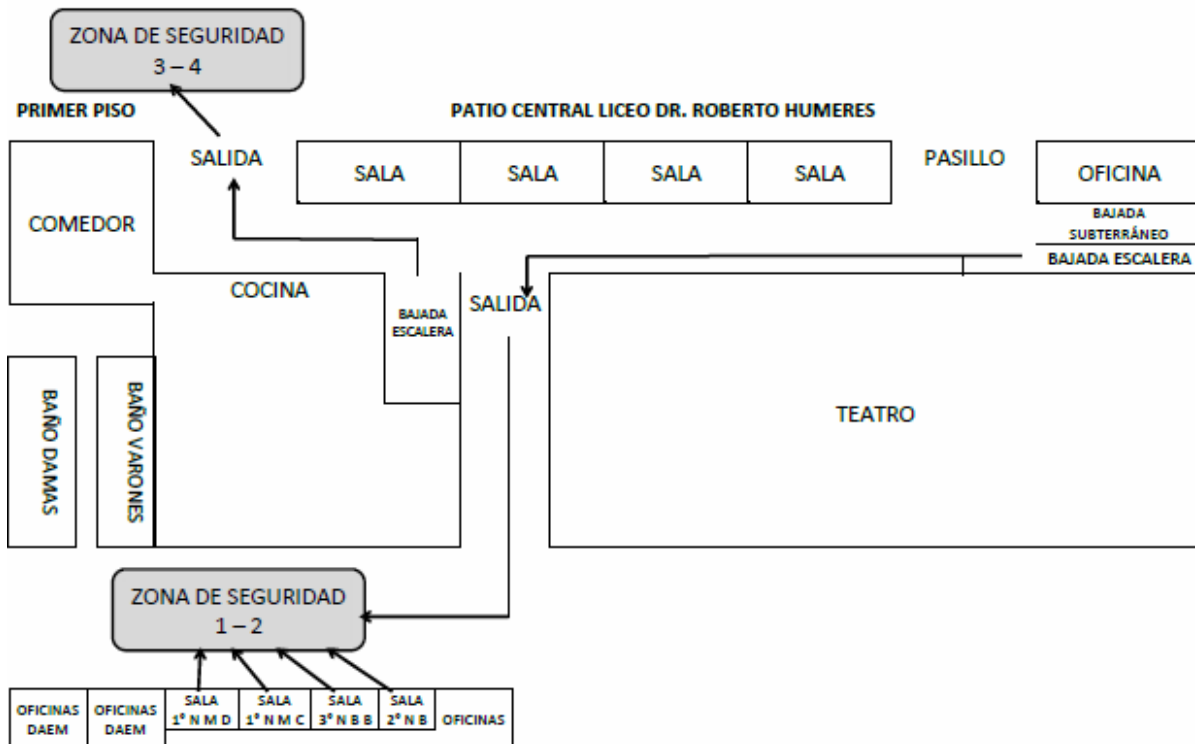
ZONA DE SEGURIDAD
3 – 4

PRIMER PISO

PATIO CENTRAL LICEO DR. ROBERTO HUMERES

SALIDA

SALA

SALA

SALA

SALA

PASILLO

OFICINA

BAJADA SUBTERRÁNEO

BAJADA ESCALERA

COMEDOR

COCINA

BAJADA ESCALERA

SALIDA

BAÑO DAMAS

BAÑO VARONES

TEATRO

ZONA DE SEGURIDAD
1 – 2

| OFICINAS DAEM | OFICINAS DAEM | SALA 1° N M D | SALA 1° N M C | SALA 3° N B B | SALA 2° N B | OFICINAS |
|---|---|---|---|---|---|---|